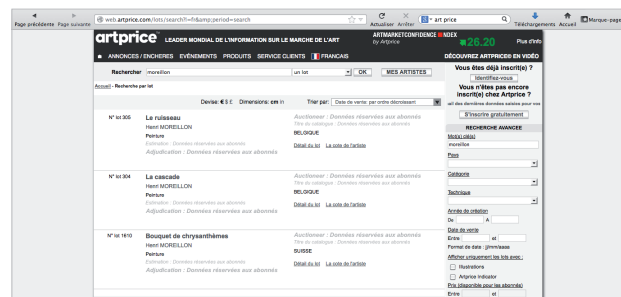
Page précédente Page suivante web.artprice.com/lots/search?l=fr&amp;period=search Actualiser Arrêter art price Téléchargements Accueil Marque-page

artprice® LEADER MONDIAL DE L'INFORMATION SUR LE MARCHE DE L'ART

ARTMARKETCONFIDENCE INDEX by Artprice 26.20 Plus d'info

ANNONCES / ENCHERES ÉVÉNEMENTS PRODUITS SERVICE CLIENTS FRANCAIS

DÉCOUVREZ ARTPRICE EN VIDÉO

Rechercher morellion un lot OK MES ARTISTES

Accueil - Recherche par lot

Devise: € $ £ Dimensions: cm in Trier par: Date de vente: par ordre décroissant

N° lot 305 Le ruisseau
Henri MOREILLON
Peinture
Estimation : Données réservées aux abonnés
Adjudication : Données réservées aux abonnés
Auctioneer : Données réservées aux abonnés
Titre du catalogue : Données réservées aux abonnés
BELGIQUE
Détail du lot La cote de l'artiste

N° lot 304 La cascade
Henri MOREILLON
Peinture
Estimation : Données réservées aux abonnés
Adjudication : Données réservées aux abonnés
Auctioneer : Données réservées aux abonnés
Titre du catalogue : Données réservées aux abonnés
BELGIQUE
Détail du lot La cote de l'artiste

N° lot 1610 Bouquet de chrysanthèmes
Henri MOREILLON
Peinture
Estimation : Données réservées aux abonnés
Adjudication : Données réservées aux abonnés
Auctioneer : Données réservées aux abonnés
Titre du catalogue : Données réservées aux abonnés
SUISSE
Détail du lot La cote de l'artiste

Vous êtes déjà inscrit(e) ?
Identifiez-vous
Vous n'êtes pas encore inscrit(e) chez Artprice ?
...all des dernières données saisies pour vos
S'inscrire gratuitement

RECHERCHE AVANCEE
Mot(s) clé(s)
morellion
Pays
Catégorie
Technique
Année de création
De A
Date de vente
Entre et
Format de date : jj/mm/aaaa
Afficher uniquement les lots avec :
Illustrations
Artprice Indicator
Prix (disponible pour les abonnés)
Entre et